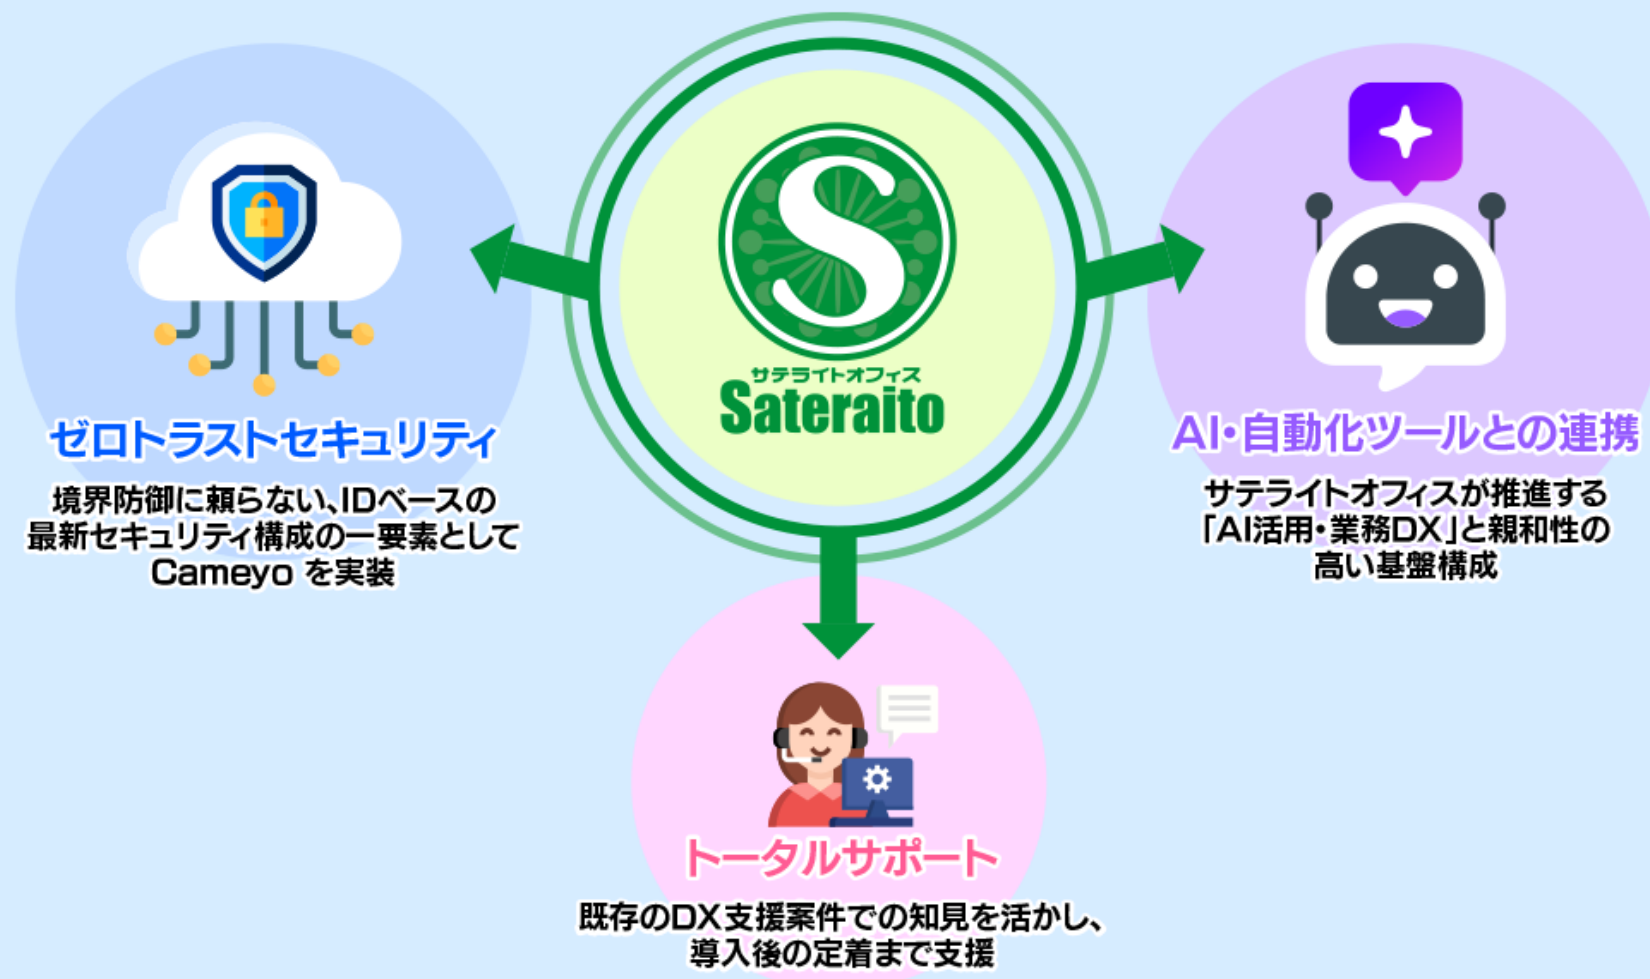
サテライトオフィス
Sateraito

ゼロトラストセキュリティ

境界防御に頼らない、IDベースの最新セキュリティ構成の一要素としてCameyo を実装

AI・自動化ツールとの連携

サテライトオフィスが推進する「AI活用・業務DX」と親和性の高い基盤構成

トータルサポート

既存のDX支援案件での知見を活かし、導入後の定着まで支援